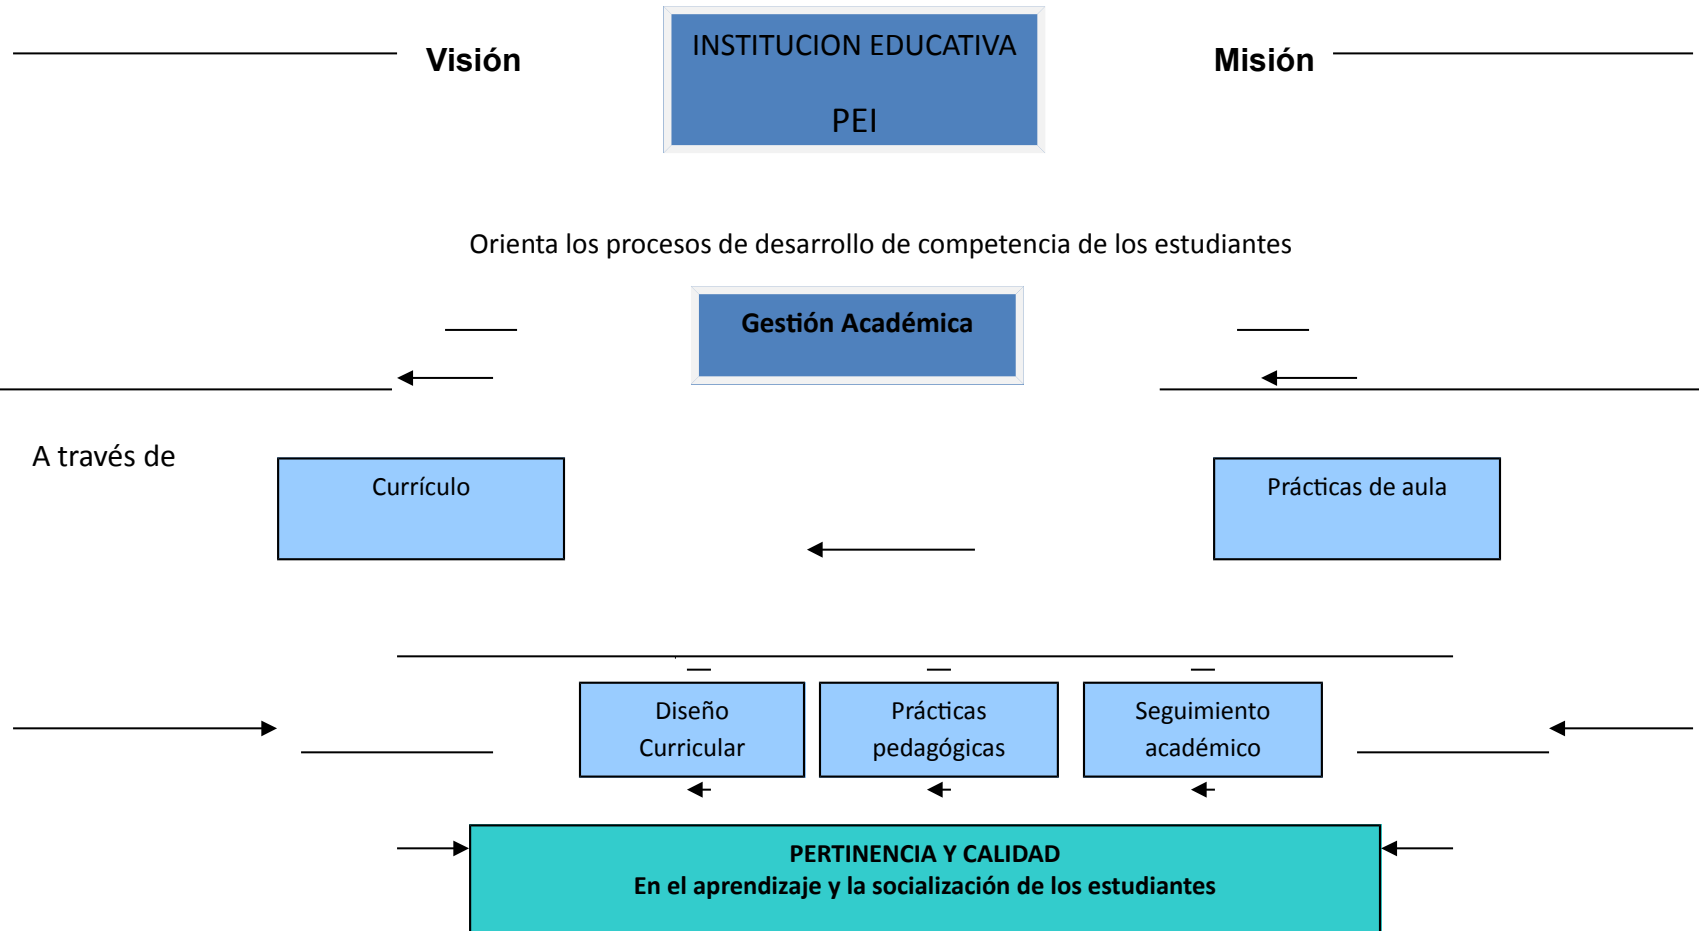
Visión

INSTITUCION EDUCATIVA

PEI

Misión

Orienta los procesos de desarrollo de competencia de los estudiantes

Gestión Académica

A través de

Currículo

Prácticas de aula

Diseño Curricular

Prácticas pedagógicas

Seguimiento académico

PERTINENCIA Y CALIDAD
En el aprendizaje y la socialización de los estudiantes